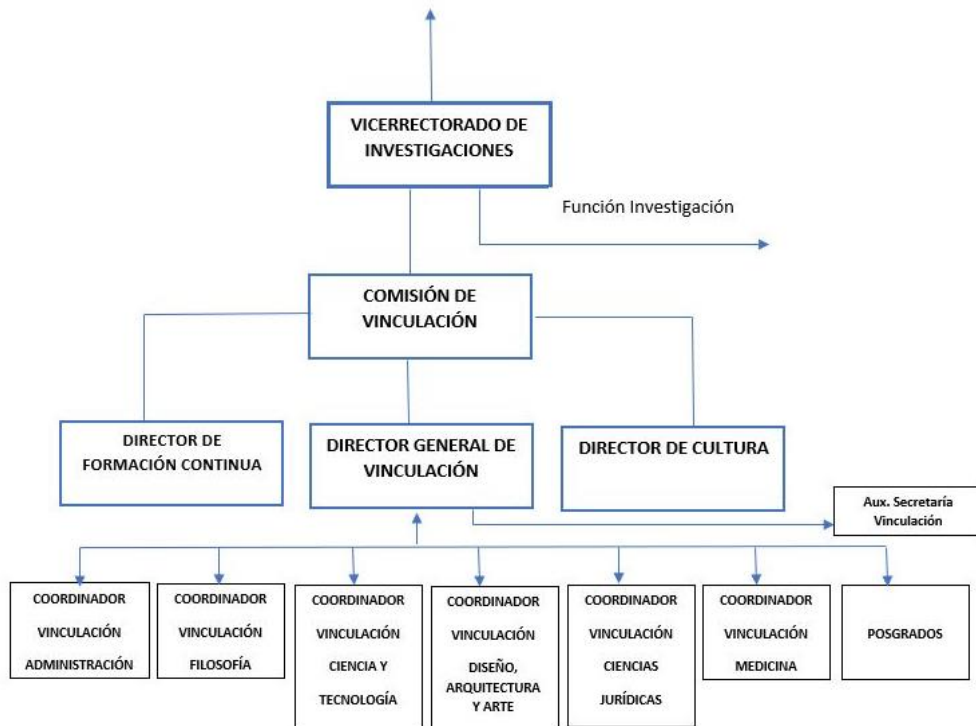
VICERRECTORADO DE INVESTIGACIONES

Función Investigación

COMISIÓN DE VINCULACIÓN

DIRECTOR DE FORMACIÓN CONTINUA

DIRECTOR GENERAL DE VINCULACIÓN

DIRECTOR DE CULTURA

Aux. Secretaría Vinculación

COORDINADOR VINCULACIÓN ADMINISTRACIÓN

COORDINADOR VINCULACIÓN FILOSOFÍA

COORDINADOR VINCULACIÓN CIENCIA Y TECNOLOGÍA

COORDINADOR VINCULACIÓN DISEÑO, ARQUITECTURA Y ARTE

COORDINADOR VINCULACIÓN CIENCIAS JURÍDICAS

COORDINADOR VINCULACIÓN MEDICINA

POSGRADOS